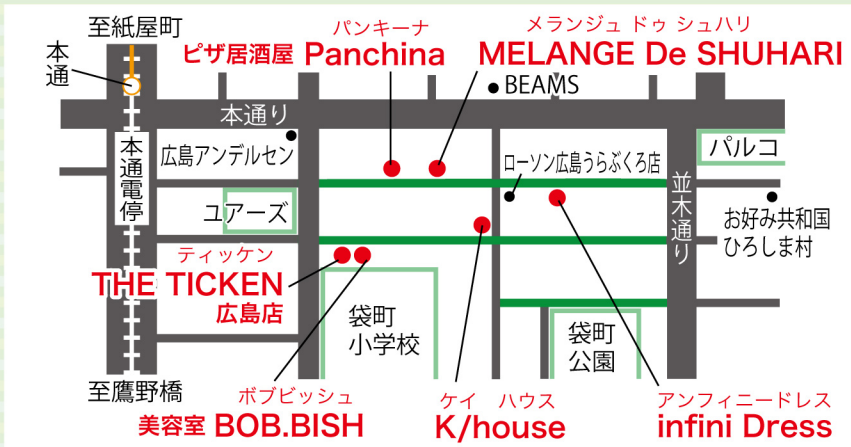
至紙屋町
本通
ピザ居酒屋
パンキーナ
Panchina
メランジュ ドゥ シュハリ
MELANGE De SHUHARI
BEAMS
本通り
広島アンデルセン
本通電停
ローソン広島うらぶくろ店
パルコ
並木通り
ユアーズ
お好み共和国
ひろしま村
ティッケン
THE TICKEN
広島店
袋町
小学校
袋町
公園
至鷹野橋
ボブビッシュ
美容室 BOB.BISH
ケイ ハウス
K/house
アンフィニードレス
infini Dress